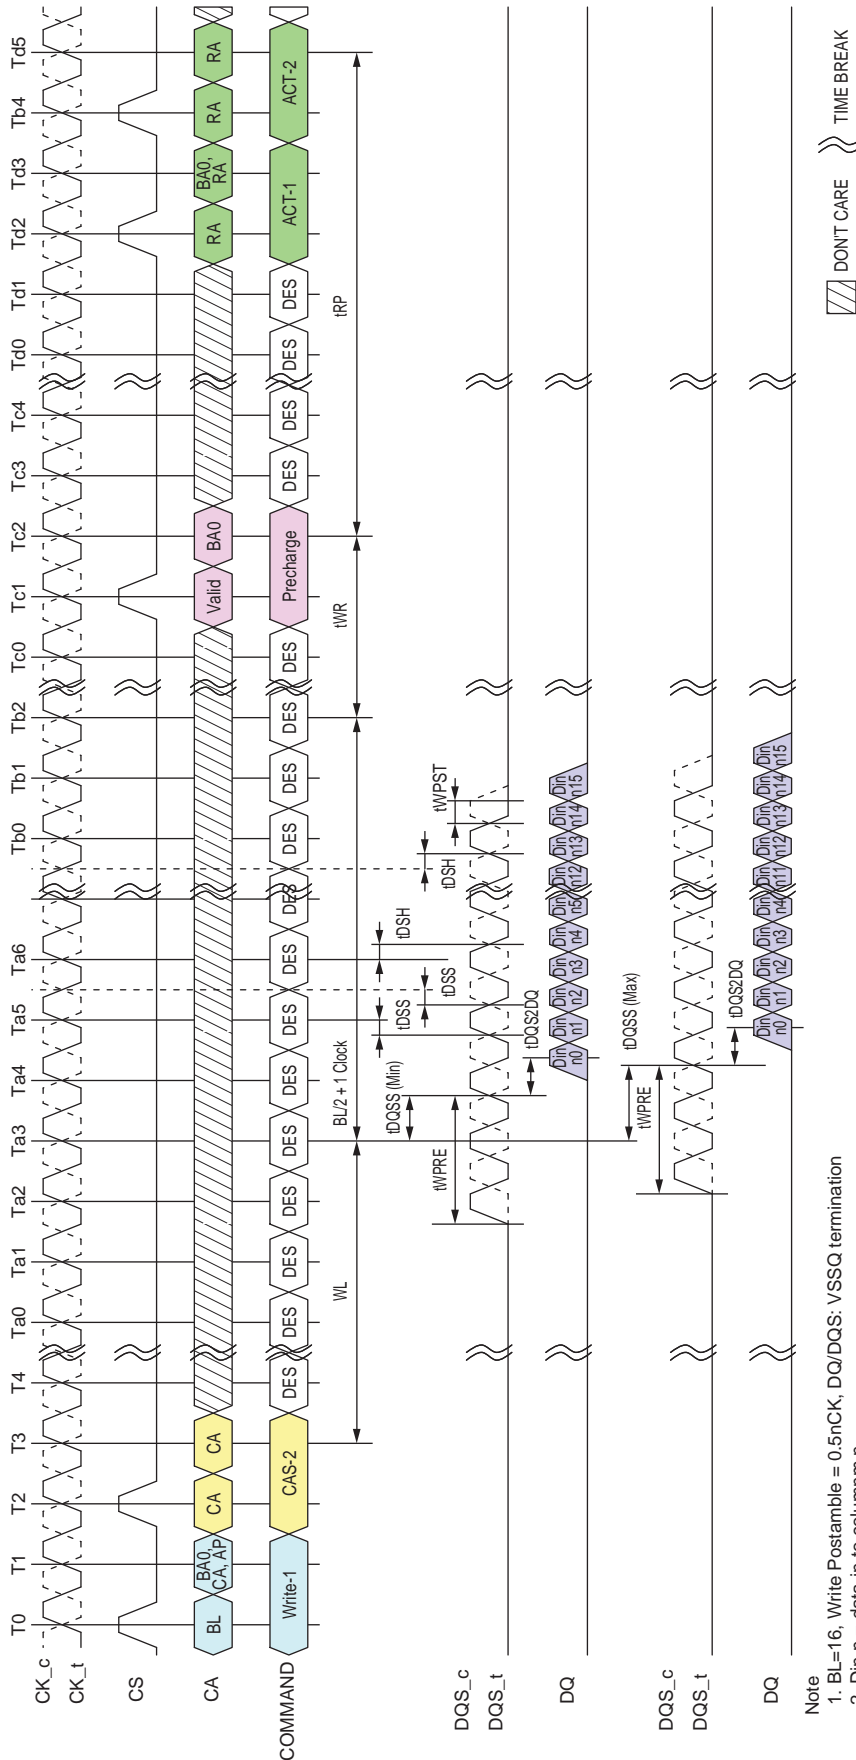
T0 T1 T2 T3 T4 Ta0 Ta1 Ta2 Ta3 Ta4 Ta5 Ta6 Tb0 Tb1 Tb2 Tc0 Tc1 Tc2 Tc3 Tc4 Td0 Td1 Td2 Td3 Tb4 Td5

CK_c
CK_t

CS

CA
BL
BA0, CA, AP
CA
CA
Valid
BA0
RA
BA0, RA
RA
RA

COMMAND
Write-1
CAS-2
DES
DES
DES
DES
DES
DES
DES
DES
DES
DES
DES
DES
DES
Precharge
DES
DES
DES
DES
ACT-1
ACT-2

WL
BL/2 + 1 Clock
tWR
tRP

DQS_c
DQS_t
tWPRE
tDQSS (Min)
tDSS
tDSH
tDSS
tDSH
tWPST

DQ
tDQS2DQ
Din n0
Din n1
Din n2
Din n3
Din n4
Din n5
Din n12
Din n13
Din n14
Din n15

DQS_c
DQS_t
tWPRE
tDQSS (Max)

DQ
tDQS2DQ
Din n0
Din n1
Din n2
Din n3
Din n4
Din n11
Din n12
Din n13
Din n14
Din n15

DON'T CARE
TIME BREAK

Note
1. BL=16, Write Postamble = 0.5nCK, DQ/DQS: VSSQ termination
2. Din n = data-in to column n